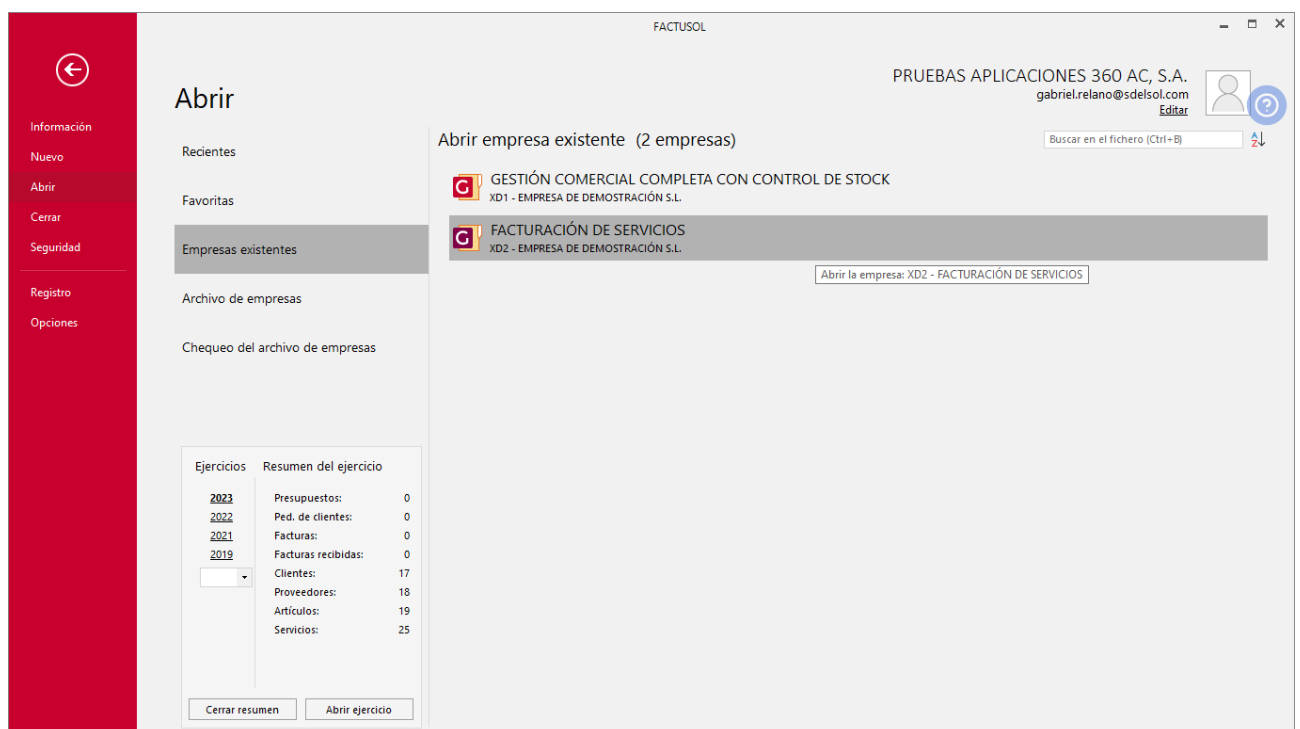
FACTUSOL

Información
Nuevo
Abrir
Cerrar
Seguridad
Registro
Opciones

Abrir

PRUEBAS APLICACIONES 360 AC, S.A.
gabriel.relano@sdelsol.com
Editar

Recientes
Favoritas
Empresas existentes
Archivo de empresas
Chequeo del archivo de empresas

Abrir empresa existente (2 empresas)

Buscar en el fichero (Ctrl+B)

GESTIÓN COMERCIAL COMPLETA CON CONTROL DE STOCK
XD1 - EMPRESA DE DEMOSTRACIÓN S.L.

FACTURACIÓN DE SERVICIOS
XD2 - EMPRESA DE DEMOSTRACIÓN S.L.

Abrir la empresa: XD2 - FACTURACIÓN DE SERVICIOS

Ejercicios
2023
2022
2021
2019

Resumen del ejercicio

| | |
|---|---|
| Presupuestos: | 0 |
| Ped. de clientes: | 0 |
| Facturas: | 0 |
| Facturas recibidas: | 0 |
| Clientes: | 17 |
| Proveedores: | 18 |
| Artículos: | 19 |
| Servicios: | 25 |

Cerrar resumen
Abrir ejercicio